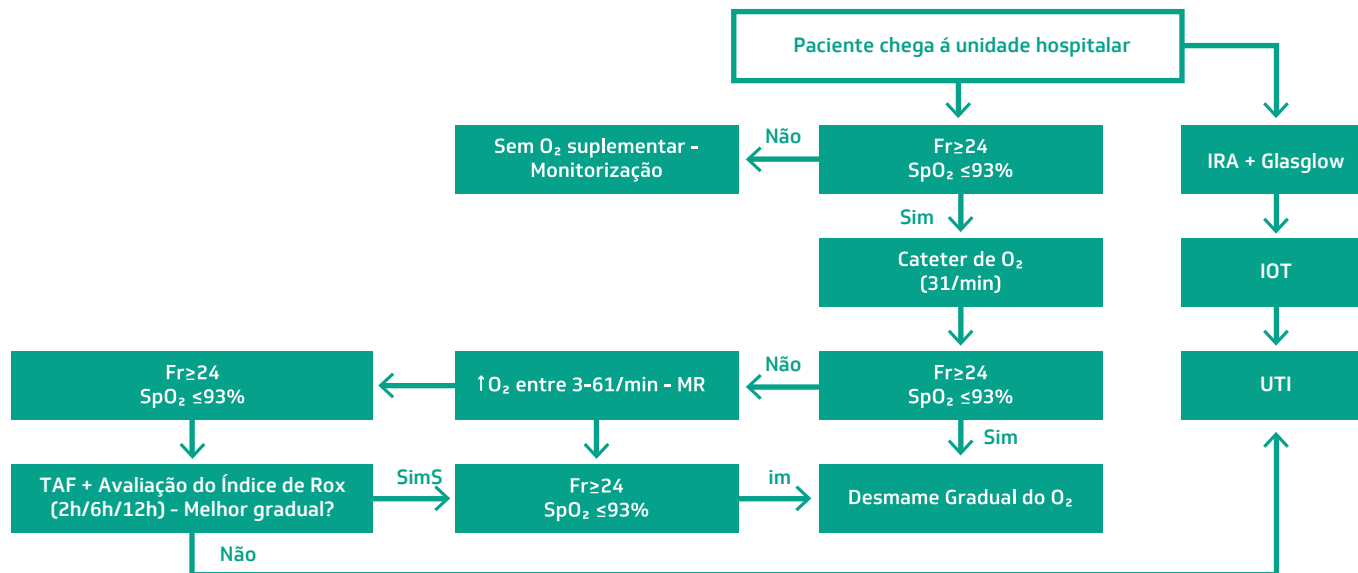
Paciente chega á unidade hospitalar

Não

Sem $O_2$ suplementar - Monitorização

Fr≥24
$SpO_2$ ≤93%

Sim

Cateter de $O_2$
(31/min)

IRA + Glasglow

IOT

UTI

Fr≥24
$SpO_2$ ≤93%

↑$O_2$ entre 3-61/min - MR

Não

Fr≥24
$SpO_2$ ≤93%

Sim

TAF + Avaliação do Índice de Rox (2h/6h/12h) - Melhor gradual?

SimS

Fr≥24
$SpO_2$ ≤93%

im

Desmame Gradual do $O_2$

Não